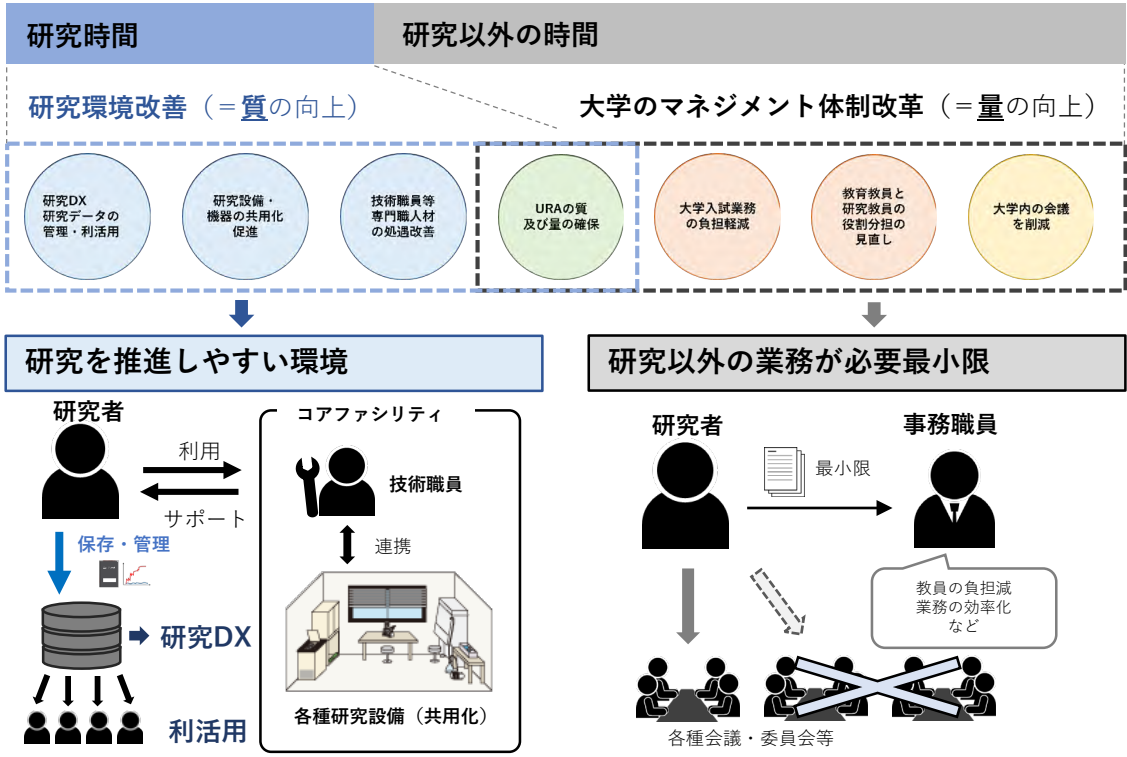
研究時間

研究以外の時間

研究環境改善（＝質の向上）

大学のマネジメント体制改革（＝量の向上）

研究DX
研究データの
管理・利活用

研究設備・
機器の共用化
促進

技術職員等
専門職人材
の処遇改善

URAの質
及び量の確保

大学入試業務
の負担軽減

教育教員と
研究教員の
役割分担の
見直し

大学内の会議
を削減

研究を推進しやすい環境

研究以外の業務が必要最小限

研究者

利用

サポート

コアファシリティ

技術職員

連携

保存・管理

研究DX

利活用

各種研究設備（共用化）

研究者

最小限

事務職員

教員の負担減
業務の効率化
など

各種会議・委員会等